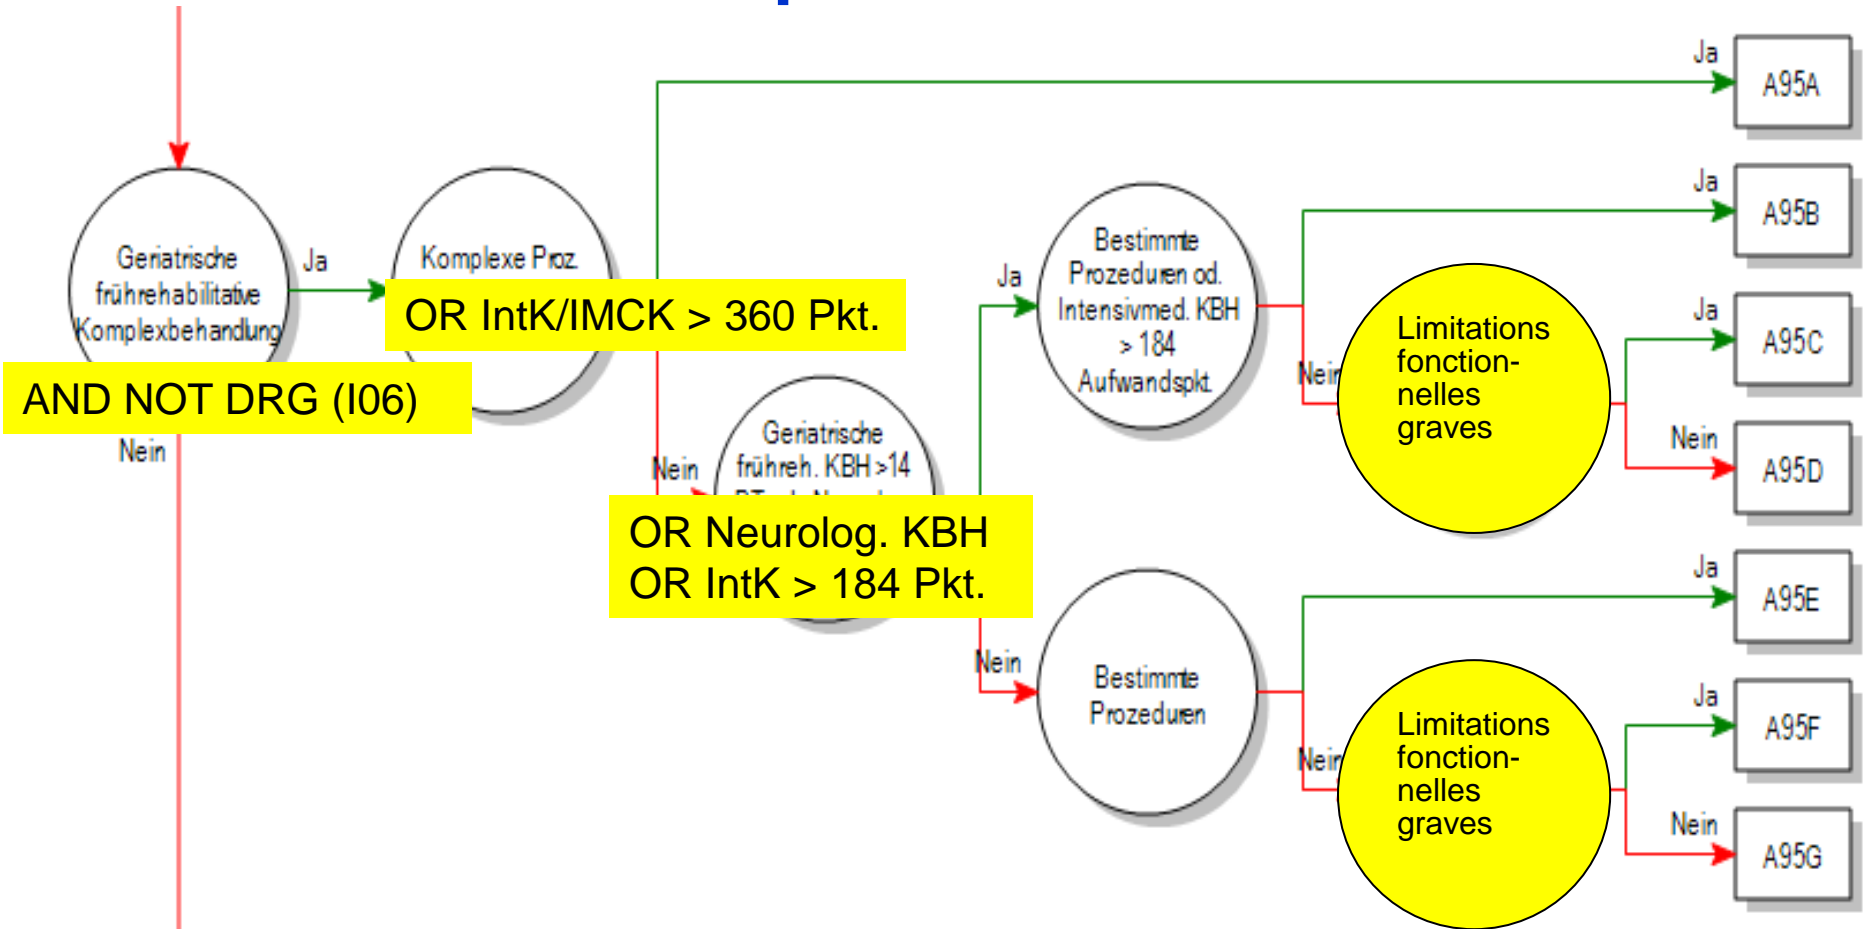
Geriatrische frührehabilitative Komplexbehandlung

Ja

Komplexe Proz.

OR IntK/IMCK > 360 Pkt.

AND NOT DRG (I06)

Nein

Ja

A95A

Nein

Geriatrische frühreh. KBH >14 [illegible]

OR Neurolog. KBH
OR IntK > 184 Pkt.

Ja

Bestimmte Prozeduren od. Intensivmed. KBH > 184 Aufwandspkt.

Ja

A95B

Nein

Limitations fonction-nelles graves

Ja

A95C

Nein

A95D

Nein

Bestimmte Prozeduren

Ja

A95E

Nein

Limitations fonction-nelles graves

Ja

A95F

Nein

A95G